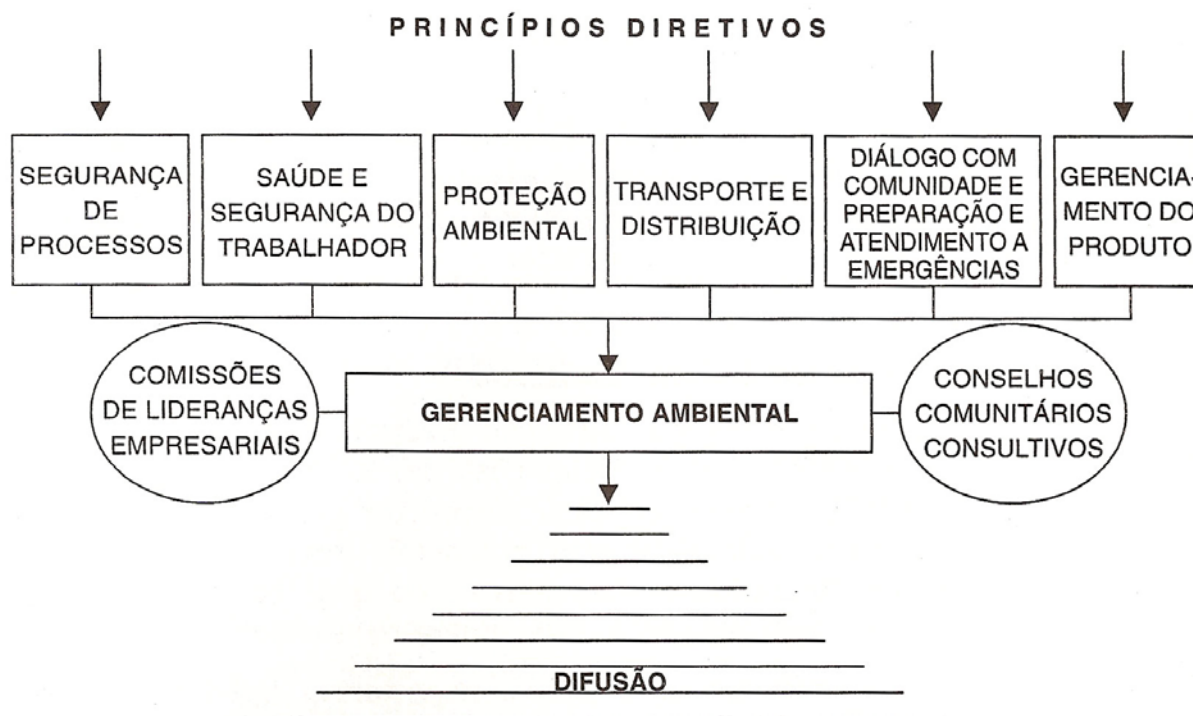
PRINCÍPIOS DIRETIVOS

SEGURANÇA DE PROCESSOS

SAÚDE E SEGURANÇA DO TRABALHADOR

PROTEÇÃO AMBIENTAL

TRANSPORTE E DISTRIBUIÇÃO

DIÁLOGO COM COMUNIDADE E PREPARAÇÃO E ATENDIMENTO A EMERGÊNCIAS

GERENCIA-MENTO DO PRODUTO

COMISSÕES DE LIDERANÇAS EMPRESARIAIS

GERENCIAMENTO AMBIENTAL

CONSELHOS COMUNITÁRIOS CONSULTIVOS

DIFUSÃO